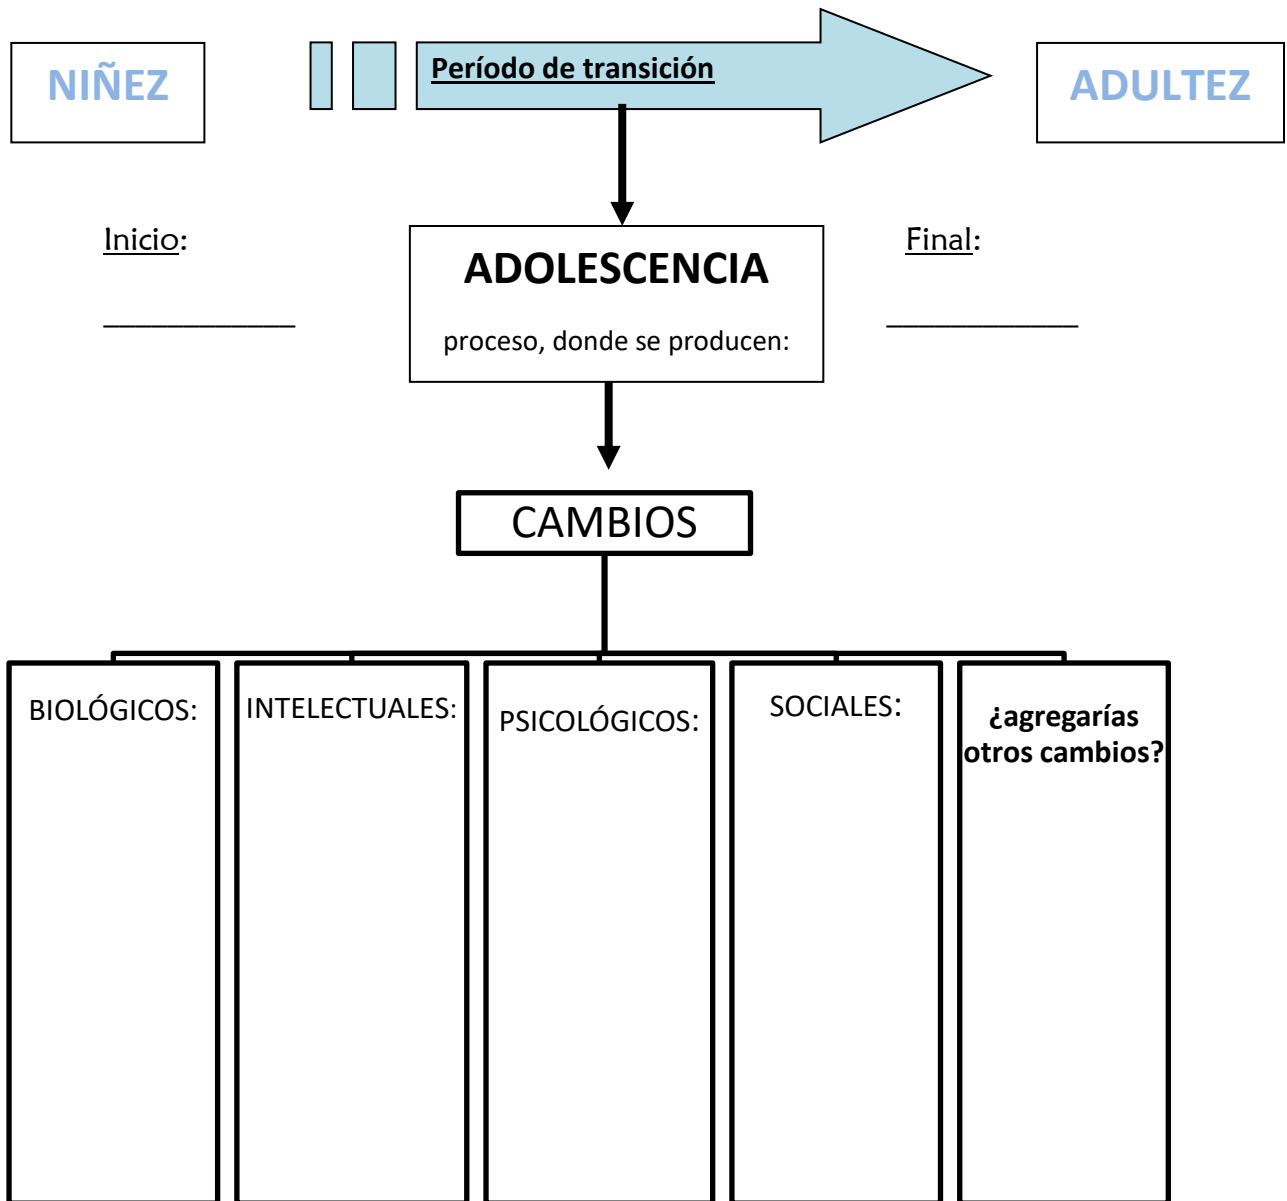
NIÑEZ

Período de transición

ADULTEZ

Inicio:

____________

ADOLESCENCIA

proceso, donde se producen:

Final:

____________

CAMBIOS

| BIOLÓGICOS: | INTELECTUALES: | PSICOLÓGICOS: | SOCIALES: | ¿agregarías otros cambios? |
|---|---|---|---|---|